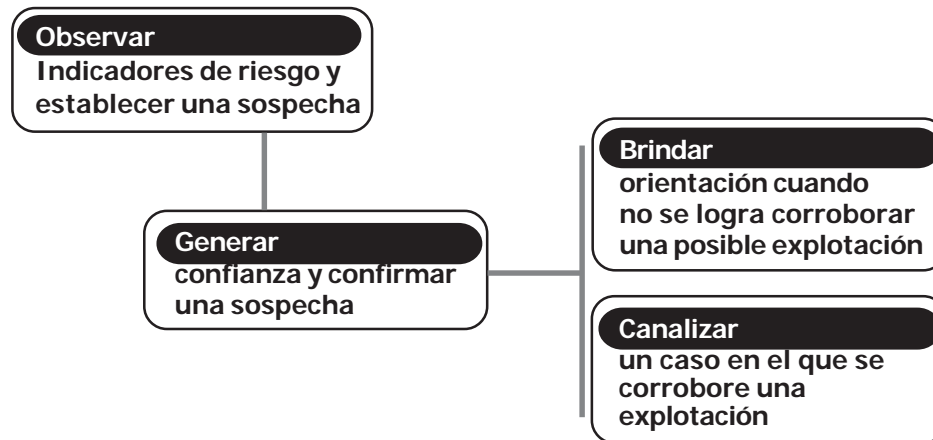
Observar
Indicadores de riesgo y establecer una sospecha

Generar
confianza y confirmar una sospecha

Brindar
orientación cuando no se logra corroborar una posible explotación

Canalizar
un caso en el que se corrobore una explotación